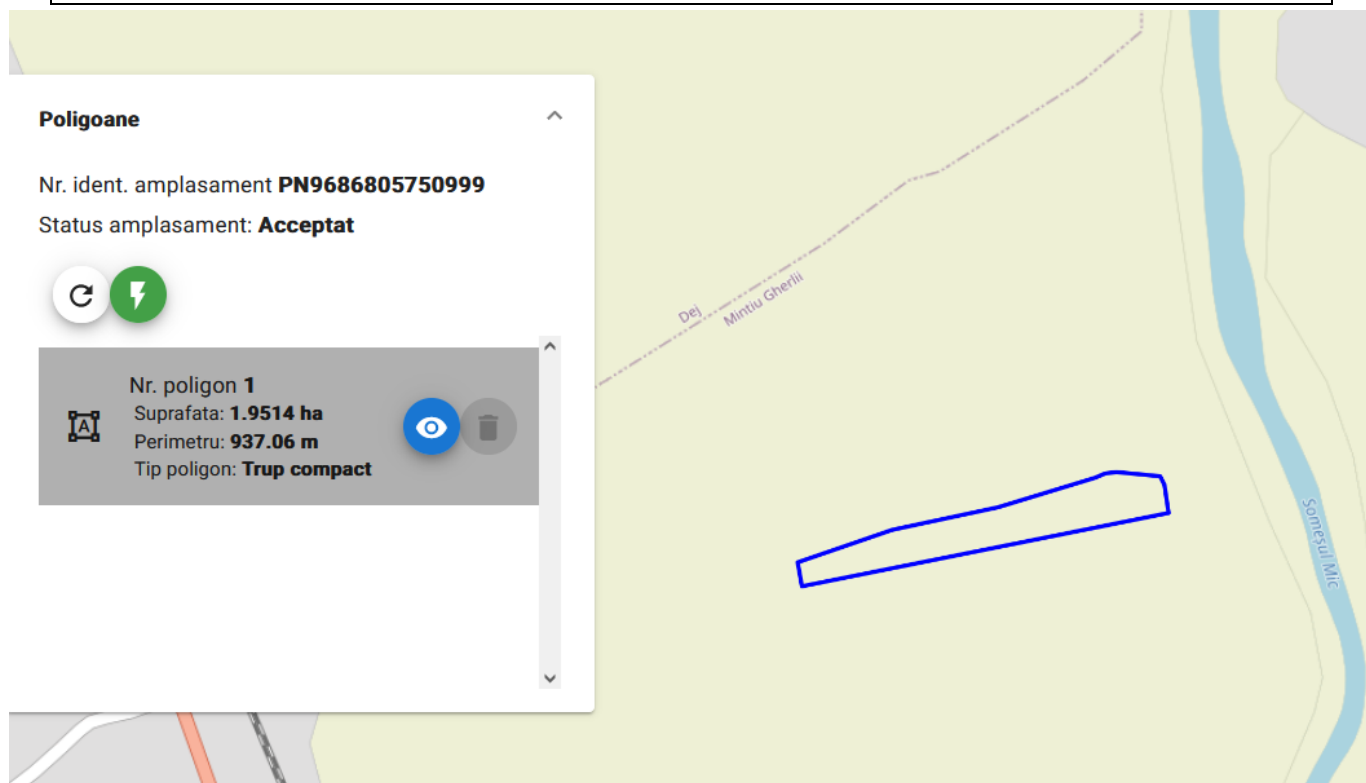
Poligoane

Nr. ident. amplasament **PN9686805750999**

Status amplasament: **Acceptat**

Nr. poligon **1**
Suprafata: **1.9514 ha**
Perimetru: **937.06 m**
Tip poligon: **Trup compact**

Dej
Mintiu Gherlii
Someșul Mic